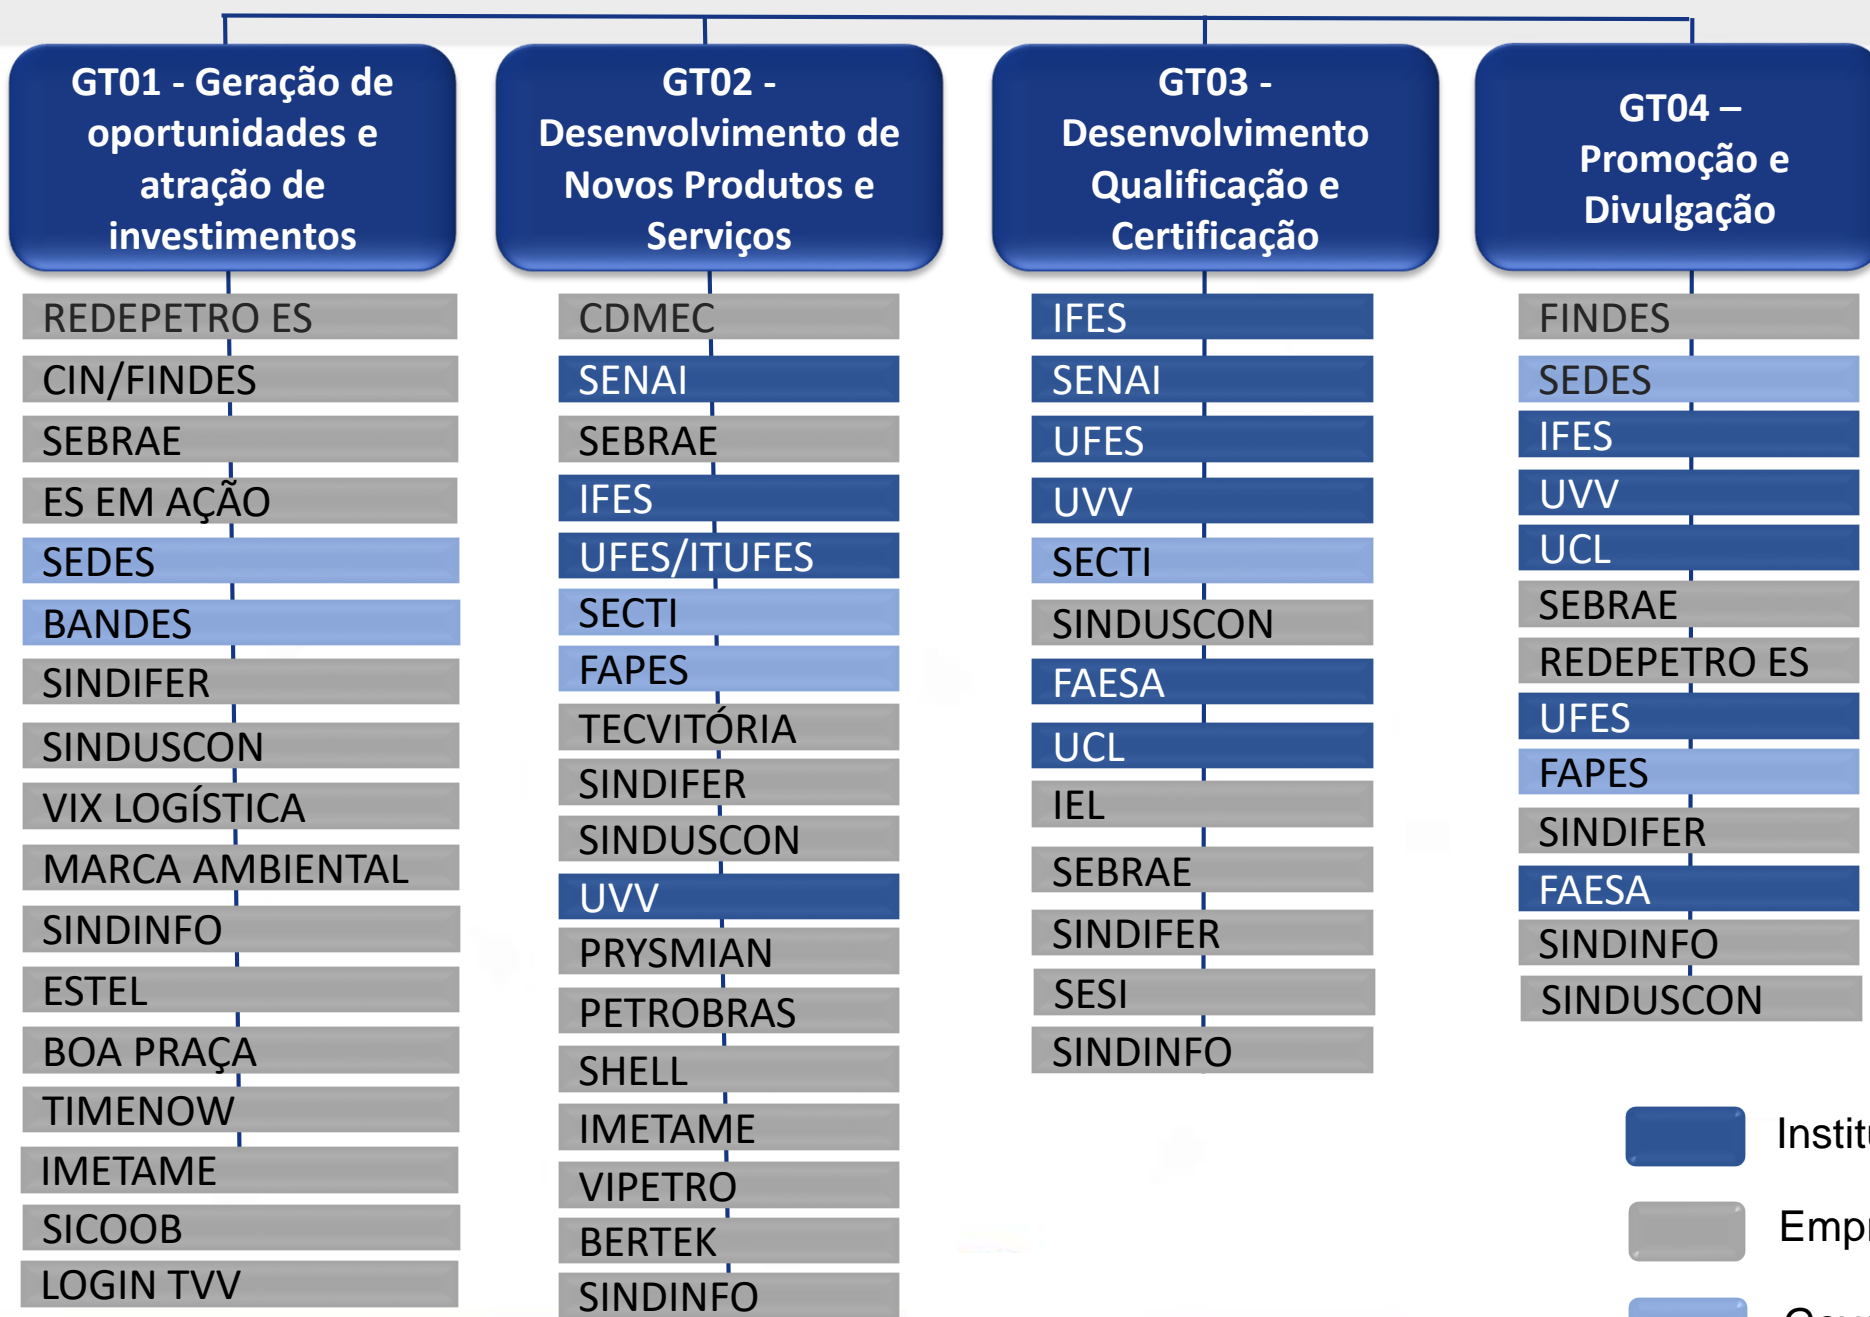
GT01 - Geração de oportunidades e atração de investimentos

REDEPETRO ES
CIN/FINDES
SEBRAE
ES EM AÇÃO
SEDES
BANDES
SINDIFER
SINDUSCON
VIX LOGÍSTICA
MARCA AMBIENTAL
SINDINFO
ESTEL
BOA PRAÇA
TIMENOW
IMETAME
SICOOB
LOGIN TVV

GT02 - Desenvolvimento de Novos Produtos e Serviços

CDMEC
SENAI
SEBRAE
IFES
UFES/ITUFES
SECTI
FAPES
TECVITÓRIA
SINDIFER
SINDUSCON
UVV
PRYSMIAN
PETROBRAS
SHELL
IMETAME
VIPETRO
BERTEK
SINDINFO

GT03 - Desenvolvimento Qualificação e Certificação

IFES
SENAI
UFES
UVV
SECTI
SINDUSCON
FAESA
UCL
IEL
SEBRAE
SINDIFER
SESI
SINDINFO

GT04 – Promoção e Divulgação

FINDES
SEDES
IFES
UVV
UCL
SEBRAE
REDEPETRO ES
UFES
FAPES
SINDIFER
FAESA
SINDINFO
SINDUSCON

Instit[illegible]
Empr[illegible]
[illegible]